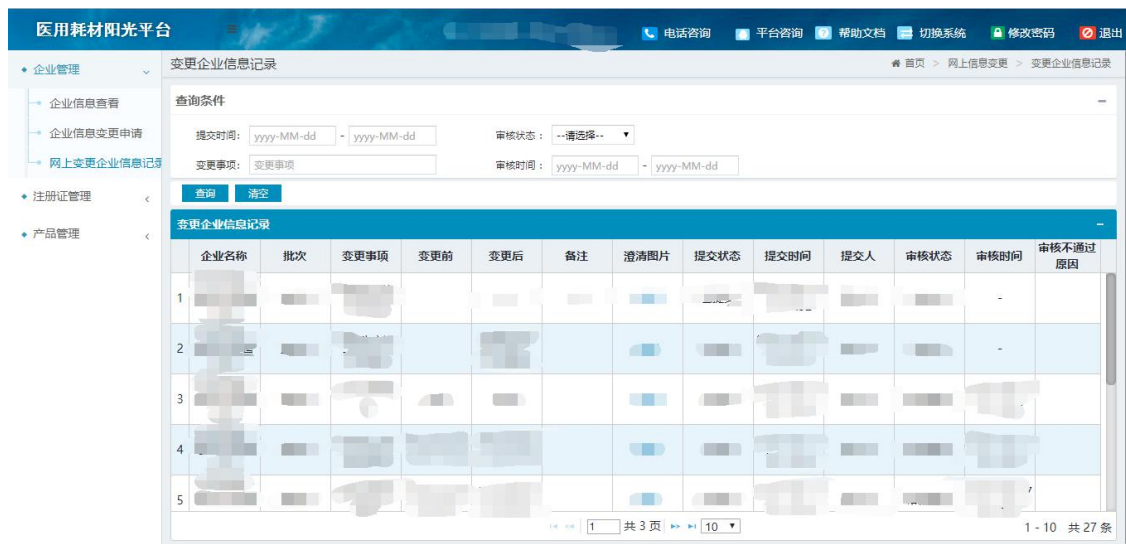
医用耗材阳光平台

电话咨询　平台咨询　帮助文档　切换系统　修改密码　退出

企业管理
企业信息查看
企业信息变更申请
网上变更企业信息记录
注册证管理
产品管理

变更企业信息记录

首页 > 网上信息变更 > 变更企业信息记录

查询条件

提交时间: yyyy-MM-dd - yyyy-MM-dd　审核状态: --请选择--
变更事项: 变更事项　审核时间: yyyy-MM-dd - yyyy-MM-dd

查询　清空

变更企业信息记录

| | 企业名称 | 批次 | 变更事项 | 变更前 | 变更后 | 备注 | 澄清图片 | 提交状态 | 提交时间 | 提交人 | 审核状态 | 审核时间 | 审核不通过原因 |
|---|---|---|---|---|---|---|---|---|---|---|---|---|---|
| 1 | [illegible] | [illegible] | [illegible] | | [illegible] | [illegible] | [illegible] | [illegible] | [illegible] | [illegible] | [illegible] | - | |
| 2 | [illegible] | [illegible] | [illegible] | | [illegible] | | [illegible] | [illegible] | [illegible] | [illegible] | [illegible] | - | |
| 3 | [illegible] | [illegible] | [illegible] | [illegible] | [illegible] | | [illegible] | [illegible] | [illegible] | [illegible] | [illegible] | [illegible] | |
| 4 | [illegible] | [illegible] | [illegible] | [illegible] | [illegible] | | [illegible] | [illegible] | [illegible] | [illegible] | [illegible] | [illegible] | |
| 5 | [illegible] | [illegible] | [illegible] | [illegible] | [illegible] | | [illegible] | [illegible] | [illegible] | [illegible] | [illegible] | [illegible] | |

1 共 3 页 10

1 - 10 共 27 条